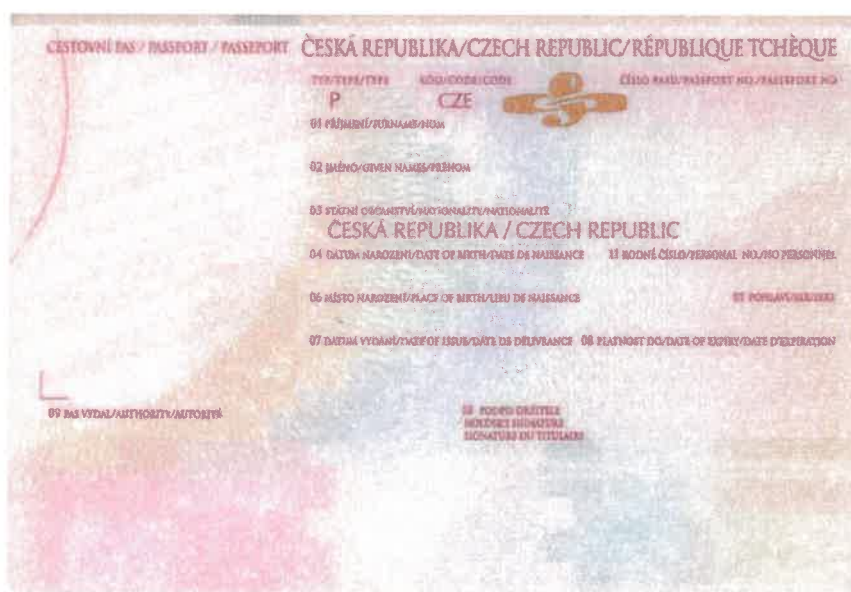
CESTOVNÍ PAS / PASSPORT / PASSEPORT ČESKÁ REPUBLIKA/CZECH REPUBLIC/RÉPUBLIQUE TCHÈQUE

TYP/TYPE/TYPE KÓD/CODE/CODE ČÍSLO PASU/PASSPORT NO./PASSEPORT NO

P CZE

01 PŘÍJMENÍ/SURNAME/NOM

02 JMÉNO/GIVEN NAMES/PRÉNOM

03 STÁTNÍ OBČANSTVÍ/NATIONALITY/NATIONALITÉ

ČESKÁ REPUBLIKA / CZECH REPUBLIC

04 DATUM NAROZENÍ/DATE OF BIRTH/DATE DE NAISSANCE 11 RODNÉ ČÍSLO/PERSONAL NO./NO PERSONNEL

06 MÍSTO NAROZENÍ/PLACE OF BIRTH/LIEU DE NAISSANCE 05 POHLAVÍ/SEX/SEXE

07 DATUM VYDÁNÍ/DATE OF ISSUE/DATE DE DÉLIVRANCE 08 PLATNOST DO/DATE OF EXPIRY/DATE D'EXPIRATION

09 PAS VYDAL/AUTHORITY/AUTORITÉ

10 PODPIS DRŽITELE HOLDER'S SIGNATURE SIGNATURE DU TITULAIRE